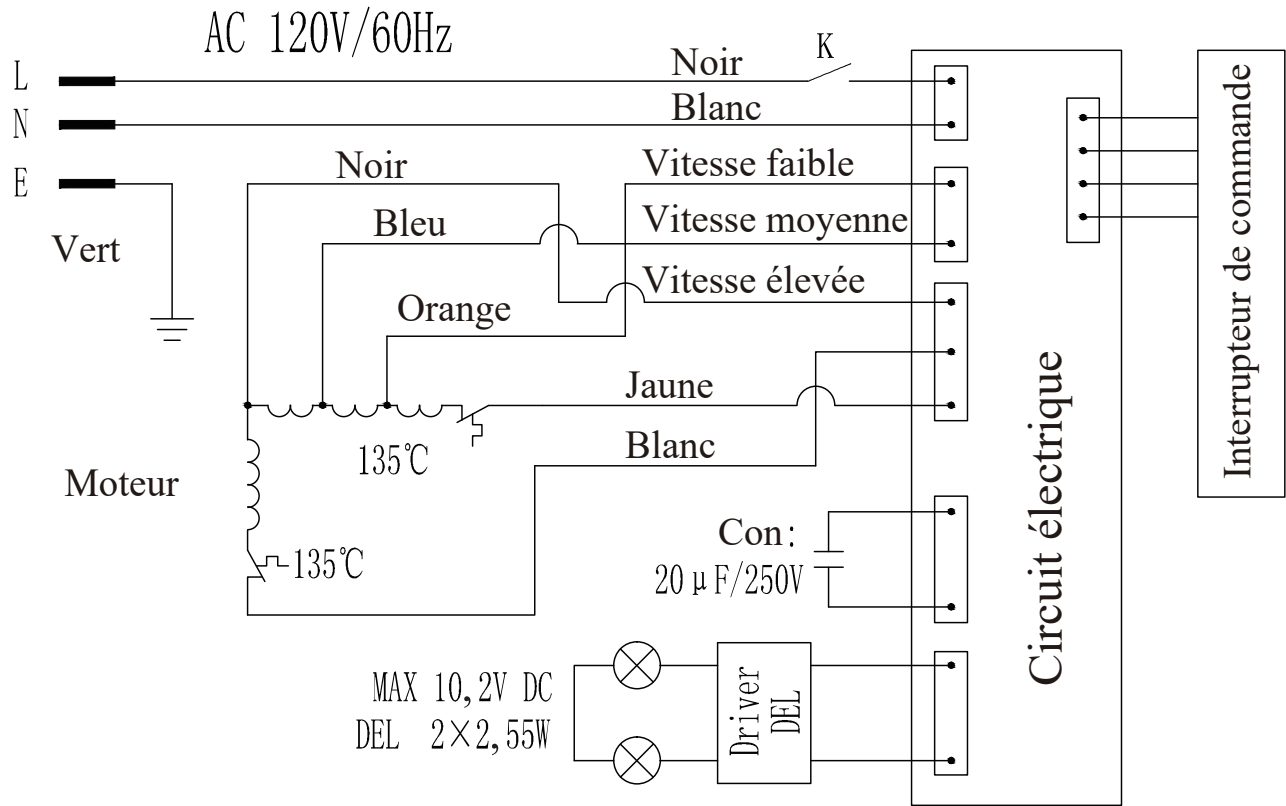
AC 120V/60Hz

L
N
E

Vert

Noir
K
Blanc

Noir
Vitesse faible
Bleu
Vitesse moyenne
Vitesse élevée
Orange

Jaune
135℃
Blanc

Moteur

135℃

Con:
20μF/250V

MAX 10,2V DC
DEL 2×2,55W

Driver DEL

Circuit électrique

Interrupteur de commande